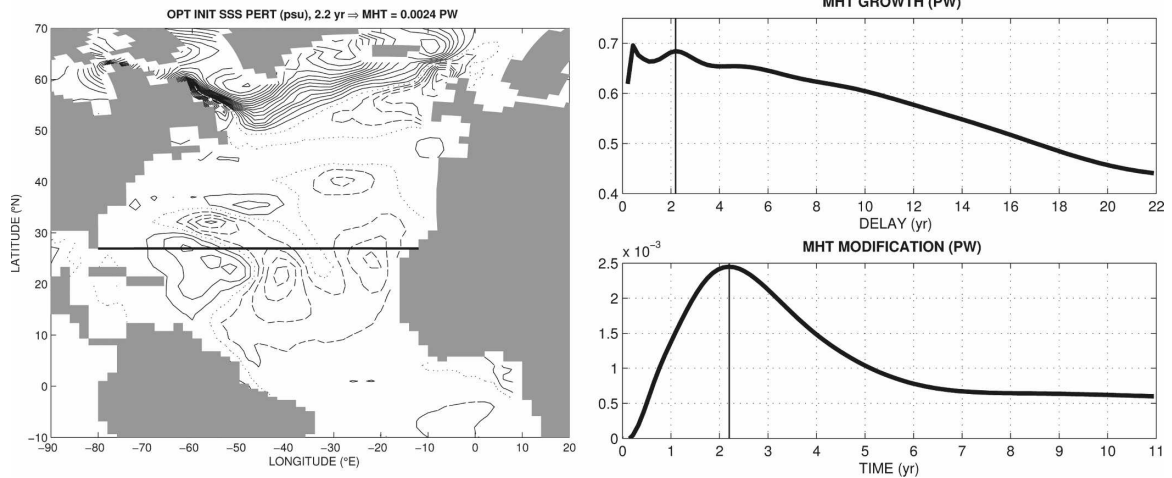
OPT INIT SSS PERT (psu), 2.2 yr ⇒ MHT = 0.0024 PW

70
60
50
40
30
20
10
0
−10

LATITUDE (°N)

−90 −80 −70 −60 −50 −40 −30 −20 −10 0 10 20
LONGITUDE (°E)

MHT GROWTH (PW)

0.7
0.6
0.5
0.4

0 2 4 6 8 10 12 14 16 18 20 22
DELAY (yr)

MHT MODIFICATION (PW)

$x\ 10^{-3}$
2.5
2
1.5
1
0.5
0

0 1 2 3 4 5 6 7 8 9 10 11
TIME (yr)